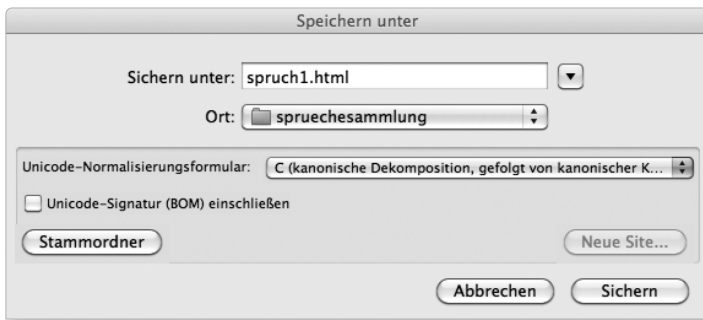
Speichern unter

Sichern unter: spruch1.html

Ort: spruechesammlung

Unicode-Normalisierungsformular: C (kanonische Dekomposition, gefolgt von kanonischer K...

Unicode-Signatur (BOM) einschließen

Stammordner

Neue Site...

Abbrechen

Sichern